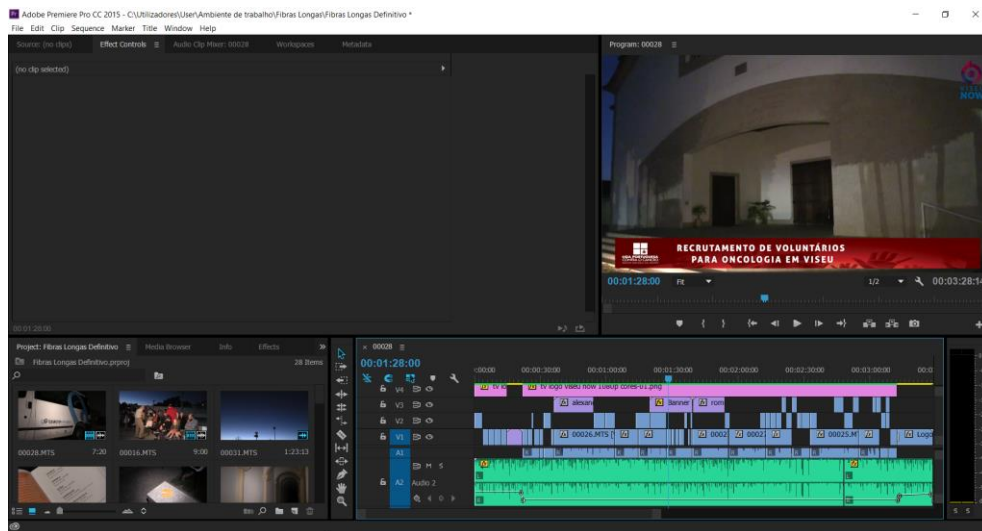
Adobe Premiere Pro CC 2015 - C:\Utilizadores\User\Ambiente de trabalho\Fibras Longas\Fibras Longas Definitivo *

File Edit Clip Sequence Marker Title Window Help

Source: (no clips) Effect Controls ≡ Audio Clip Mixer: 00028 Workspaces Metadata

(no clip selected)

00:01:28:00

Program: 00028 ≡

NOW

RECRUTAMENTO DE VOLUNTÁRIOS
PARA ONCOLOGIA EM VISEU

00:01:28:00 Fit 1/2 00:03:28:14

Project: Fibras Longas Definitivo ≡ Media Browser Info Effects

Fibras Longas Definitivo.prproj 28 Items

00028.MTS 7:20 00016.MTS 9:00 00031.MTS 1:23:13

× 00028 ≡

00:01:28:00

:00:00 00:00:30:00 00:01:00:00 00:01:30:00 00:02:00:00 00:02:30:00 00:03:00:00 00:0

V4 V3 V2 V1 A1 A2 Audio 2

tv logo viseu now 1080p cores-01.png

alexan

banner

rom

00026.MTS

0002

0002

00025.M

Logo

M S

0.0